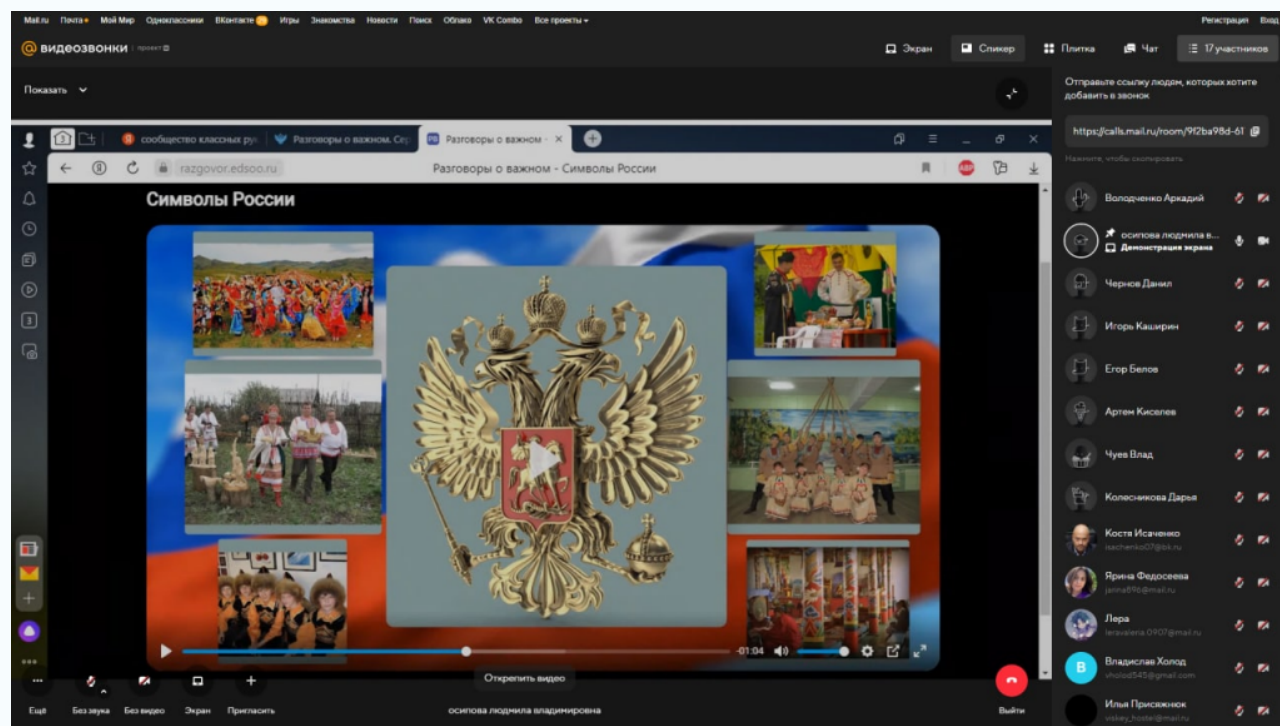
Mail.ru Почта Мой Мир Одноклассники ВКонтакте Игры Знакомства Новости Поиск Облако VK Combo Все проекты

Регистрация Вход

видеозвонки

Экран Спикер Плитка Чат 17 участников

Показать

Отправьте ссылку людям, которых хотите добавить в звонок

https://calls.mail.ru/room/9f2ba98d-61

Нажмите, чтобы скопировать

сообщество классных ру Разговоры о важном. Сег Разговоры о важном

razgovor.edsoo.ru Разговоры о важном - Символы России

Символы России

-01:04

Открепить видео

Володченко Аркадий

осипова людмила в...
Демонстрация экрана

Чернов Данил

Игорь Каширин

Егор Белов

Артем Киселев

Чуев Влад

Колесникова Дарья

Костя Исаченко
isachenko07@bk.ru

Ярина Федосеева
jarina69@mail.ru

Лера
leravaleria.0907@mail.ru

Владислав Холод
vholod545@gmail.com

Илья Присяжнюк
viskey_hostel@mail.ru

Ещё Без звука Без видео Экран Пригласить

осипова людмила владимировна

Выйти